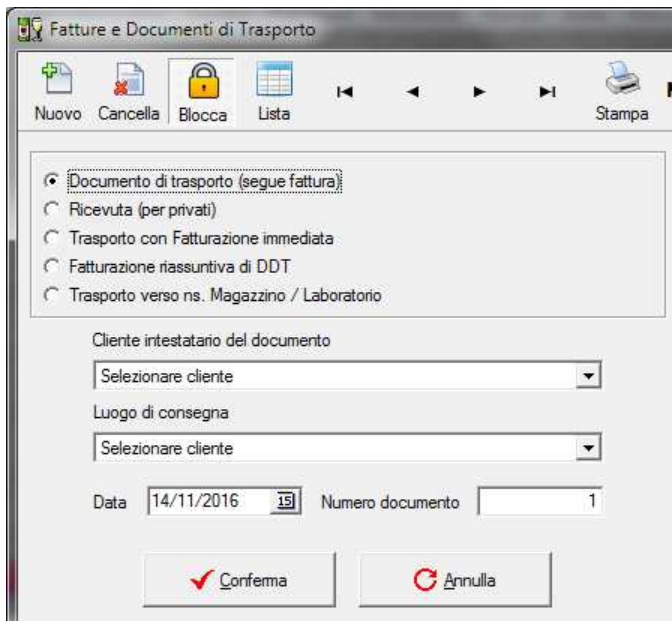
Fatture e Documenti di Trasporto

Nuovo Cancella Blocca Lista Stampa

Documento di trasporto (segue fattura)
Ricevuta (per privati)
Trasporto con Fatturazione immediata
Fatturazione riassuntiva di DDT
Trasporto verso ns. Magazzino / Laboratorio

Cliente intestatario del documento
Selezionare cliente
Luogo di consegna
Selezionare cliente

Data 14/11/2016 15 Numero documento 1

Conferma Annulla